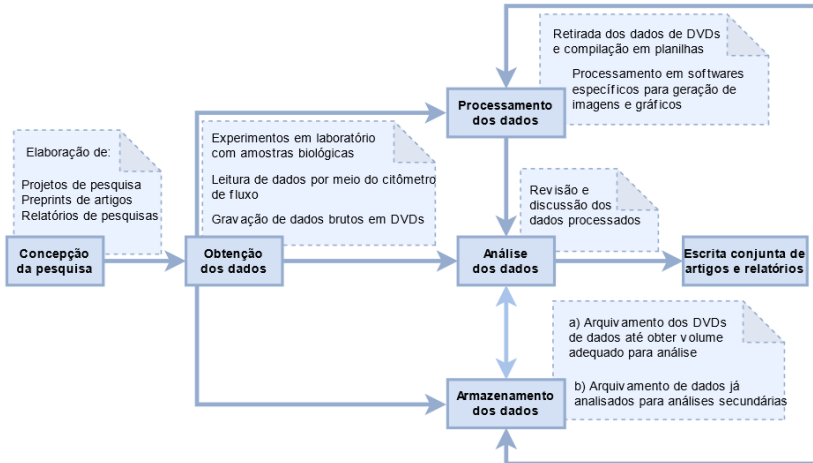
Elaboração de:

Projetos de pesquisa
Preprints de artigos
Relatórios de pesquisas

Concepção da pesquisa

Experimentos em laboratório com amostras biológicas

Leitura de dados por meio do citômetro de fluxo

Gravação de dados brutos em DVDs

Obtenção dos dados

Retirada dos dados de DVDs e compilação em planilhas

Processamento em softwares específicos para geração de imagens e gráficos

Processamento dos dados

Revisão e discussão dos dados processados

Análise dos dados

Escrita conjunta de artigos e relatórios

a) Arquivamento dos DVDs de dados até obter volume adequado para análise

b) Arquivamento de dados já analisados para análises secundárias

Armazenamento dos dados